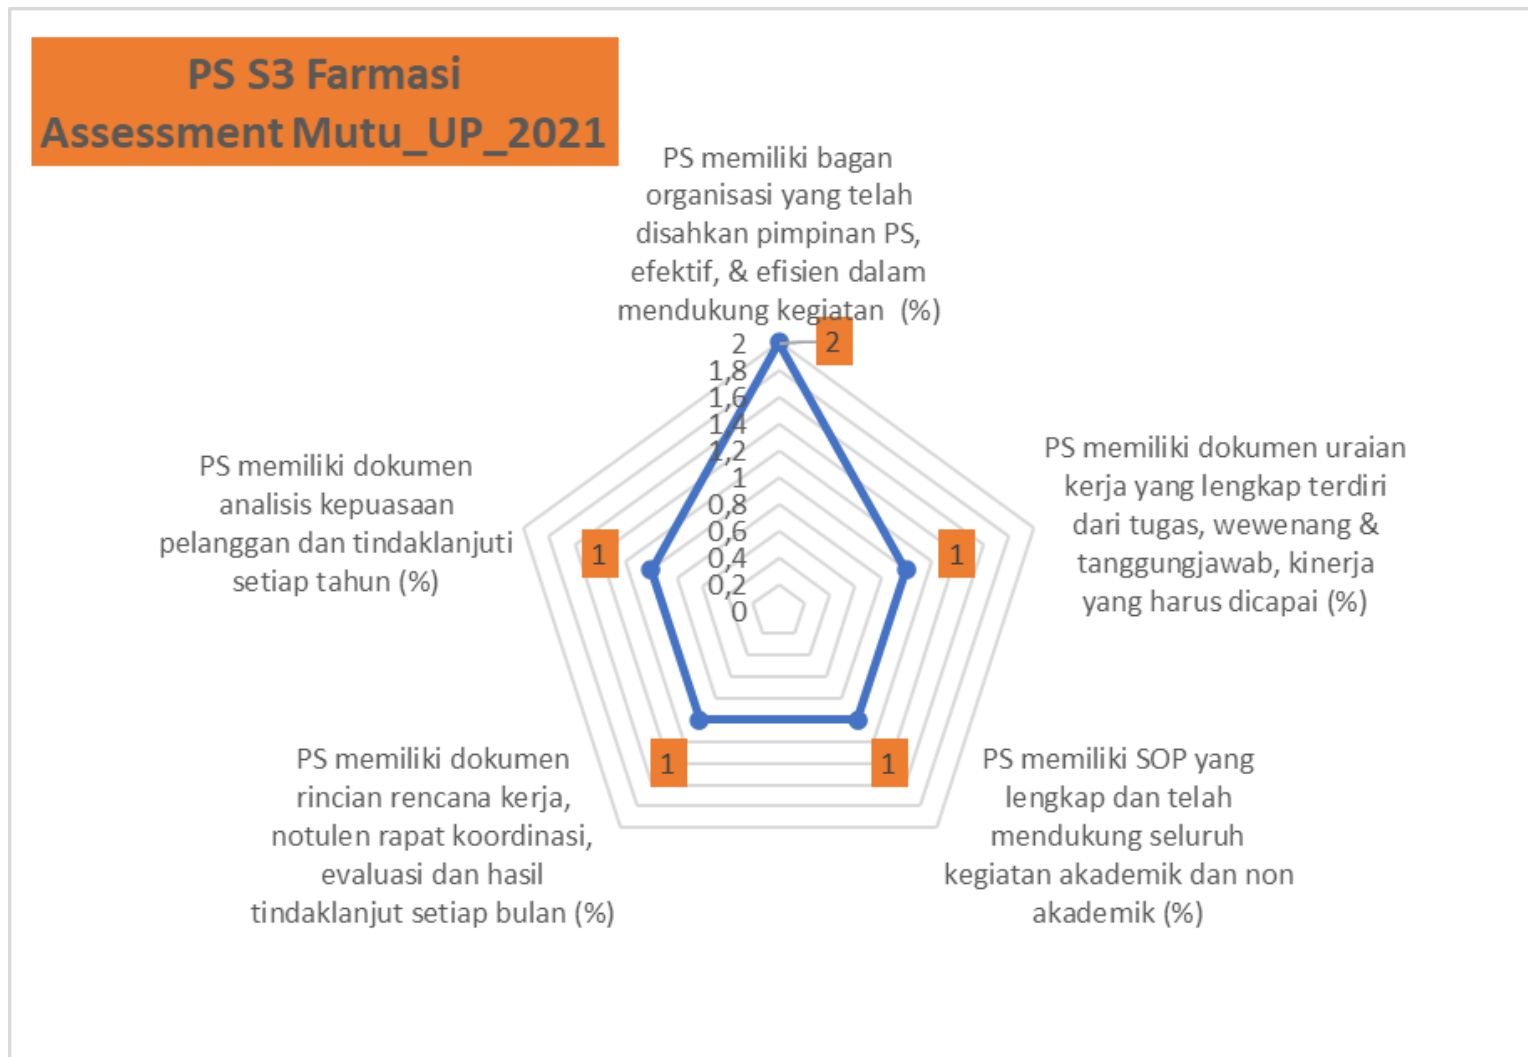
PS S3 Farmasi
Assessment Mutu_UP_2021

PS memiliki bagan organisasi yang telah disahkan pimpinan PS, efektif, & efisien dalam mendukung kegiatan (%)

2
1,8
1,6
1,4
1,2
1
0,8
0,6
0,4
0,2
0

2

PS memiliki dokumen uraian kerja yang lengkap terdiri dari tugas, wewenang & tanggungjawab, kinerja yang harus dicapai (%)

1

PS memiliki SOP yang lengkap dan telah mendukung seluruh kegiatan akademik dan non akademik (%)

1

PS memiliki dokumen rincian rencana kerja, notulen rapat koordinasi, evaluasi dan hasil tindaklanjut setiap bulan (%)

1

PS memiliki dokumen analisis kepuasaan pelanggan dan tindaklanjuti setiap tahun (%)

1